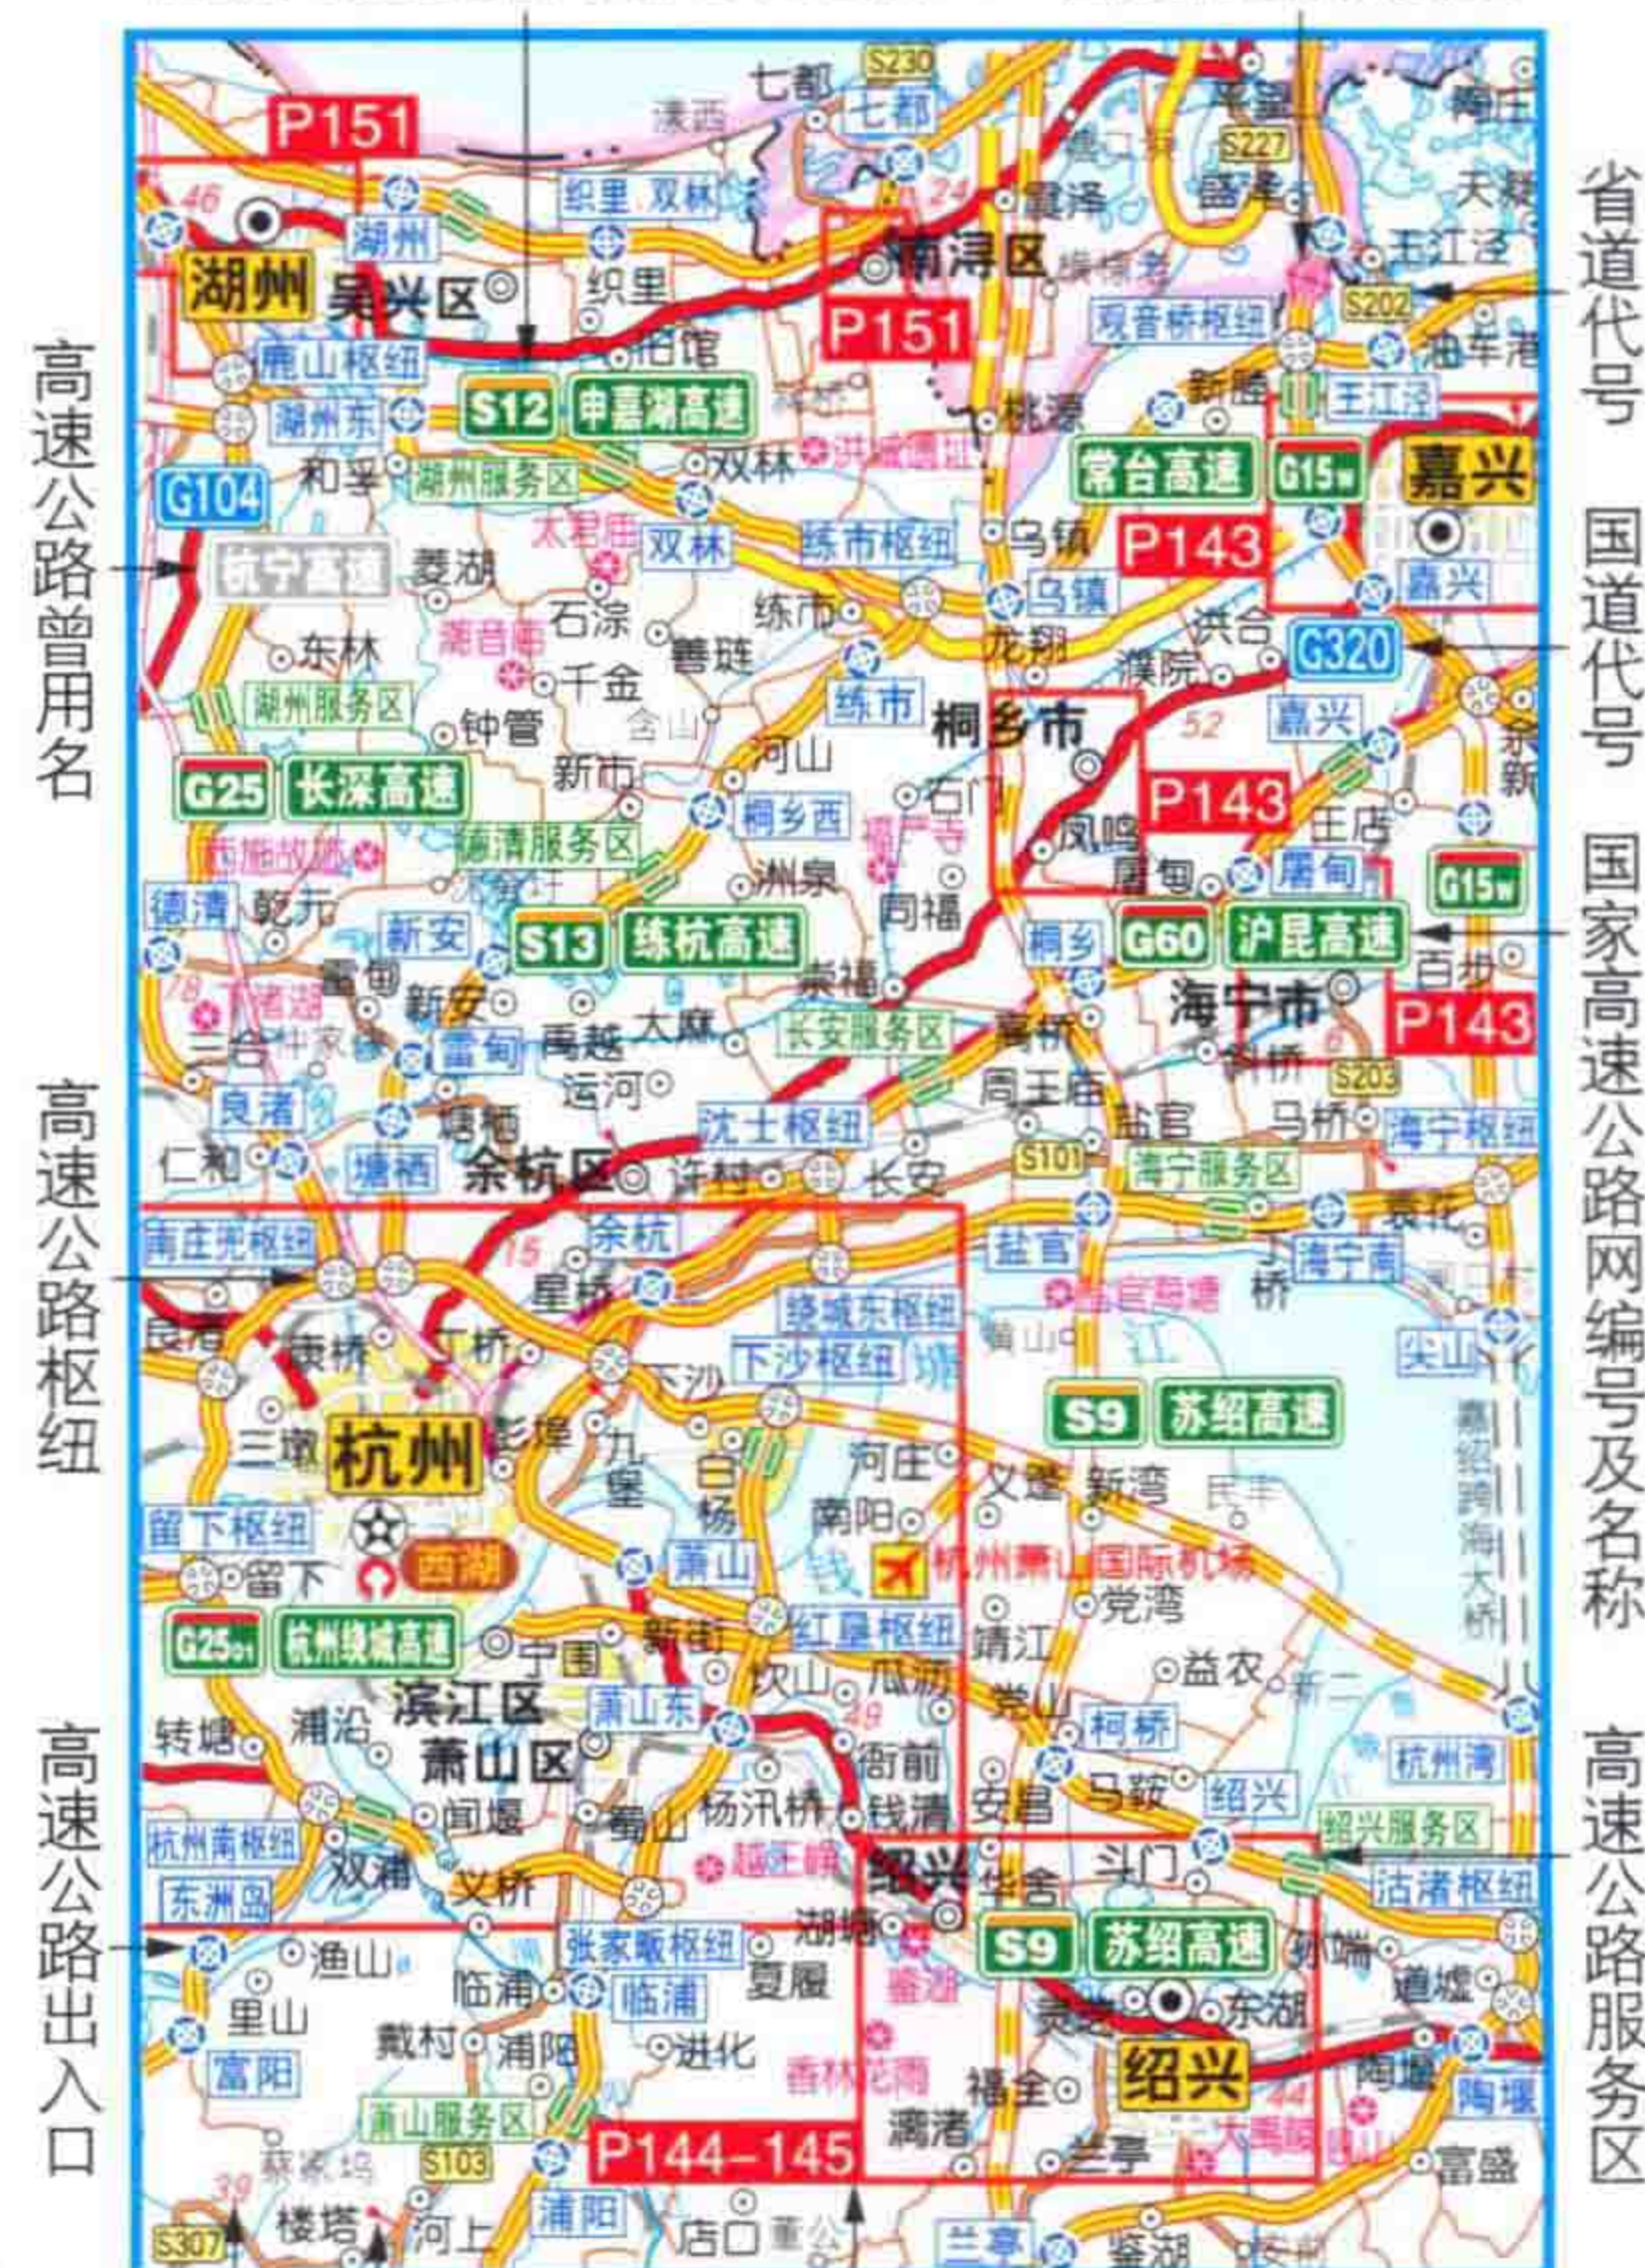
高速公路曾用名
高速公路枢纽
高速公路出入口
省道代号
国道代号
国家高速公路网编号及名称
高速公路服务区

P151
S230
七都
七都
溇西
46
湖州
湖州
吴兴区
织里 双林
织里
南浔区
P151
震泽
盛泽
S227
王江泾
S202
油车港
观音桥枢纽
旧馆
鹿山枢纽
湖州东
S12
申嘉湖高速
桃源
新塍
王江泾
常台高速
G15w
嘉兴
G104
和孚
湖州服务区
双林
洪城遗址
杭宁高速
菱湖
太君庙
双林
练市枢纽
乌镇
P143
乌镇
嘉兴
石淙
善琏
练市
龙翔
濮院
洪合
G320
东林
藏音庵
千金
练市
桐乡市
52
嘉兴
湖州服务区
钟管
含山
新市
河山
P143
王店
G25
长深高速
德清服务区
桐乡西
石门
凤鸣
屠甸
屠甸
G15w
西施故里
福严寺
洲泉
德清
乾元
新安
S13
练杭高速
同福
桐乡
G60
沪昆高速
百步
雷甸
新安
崇福
海宁市
P143
78
下渚湖
三合
禹越
大麻
长安服务区
斜桥
S203
雷甸
运河
周王庙
盐官
马桥
海宁枢纽
良渚
塘栖
沈士枢纽
仁和
塘栖
余杭区
许村
长安
S101
海宁服务区
袁花
南庄兜枢纽
余杭
15
盐官
丁桥
海宁南
星桥
盐官海塘
绕城东枢纽
良渚
康桥
丁桥
下沙枢纽
黄山
尖山
下沙
三墩
杭州
彭埠
九堡
白杨
S9
苏绍高速
河庄
义蓬
新湾
民丰
嘉绍跨海大桥
留下枢纽
南阳
留下
西湖
萧山
杭州萧山国际机场
党湾
G2501
杭州绕城高速
宁围
新街
红垦枢纽
靖江
益农
新二
坎山
瓜沥
滨江区
萧山东
49
党山
柯桥
转塘
浦沿
萧山区
衙前
杭州湾
马鞍
闻堰
蜀山
杨汛桥
钱清
安昌
绍兴
绍兴服务区
杭州南枢纽
越王峥
绍兴
华舍
斗门
东洲岛
双浦
义桥
沽渚枢纽
张家畈枢纽
湖塘
S9
苏绍高速
孙端
渔山
临浦
临浦
夏履
鉴湖
道墟
里山
灵芝
东湖
戴村
浦阳
进化
香林花雨
福全
绍兴
陶堰
富阳
44
陶堰
萧山服务区
漓渚
大禹陵
富盛
蒋家坞
S103
P144-145
兰亭
39
S307
楼塔
河上
浦阳
店口
董公
兰亭
鉴湖